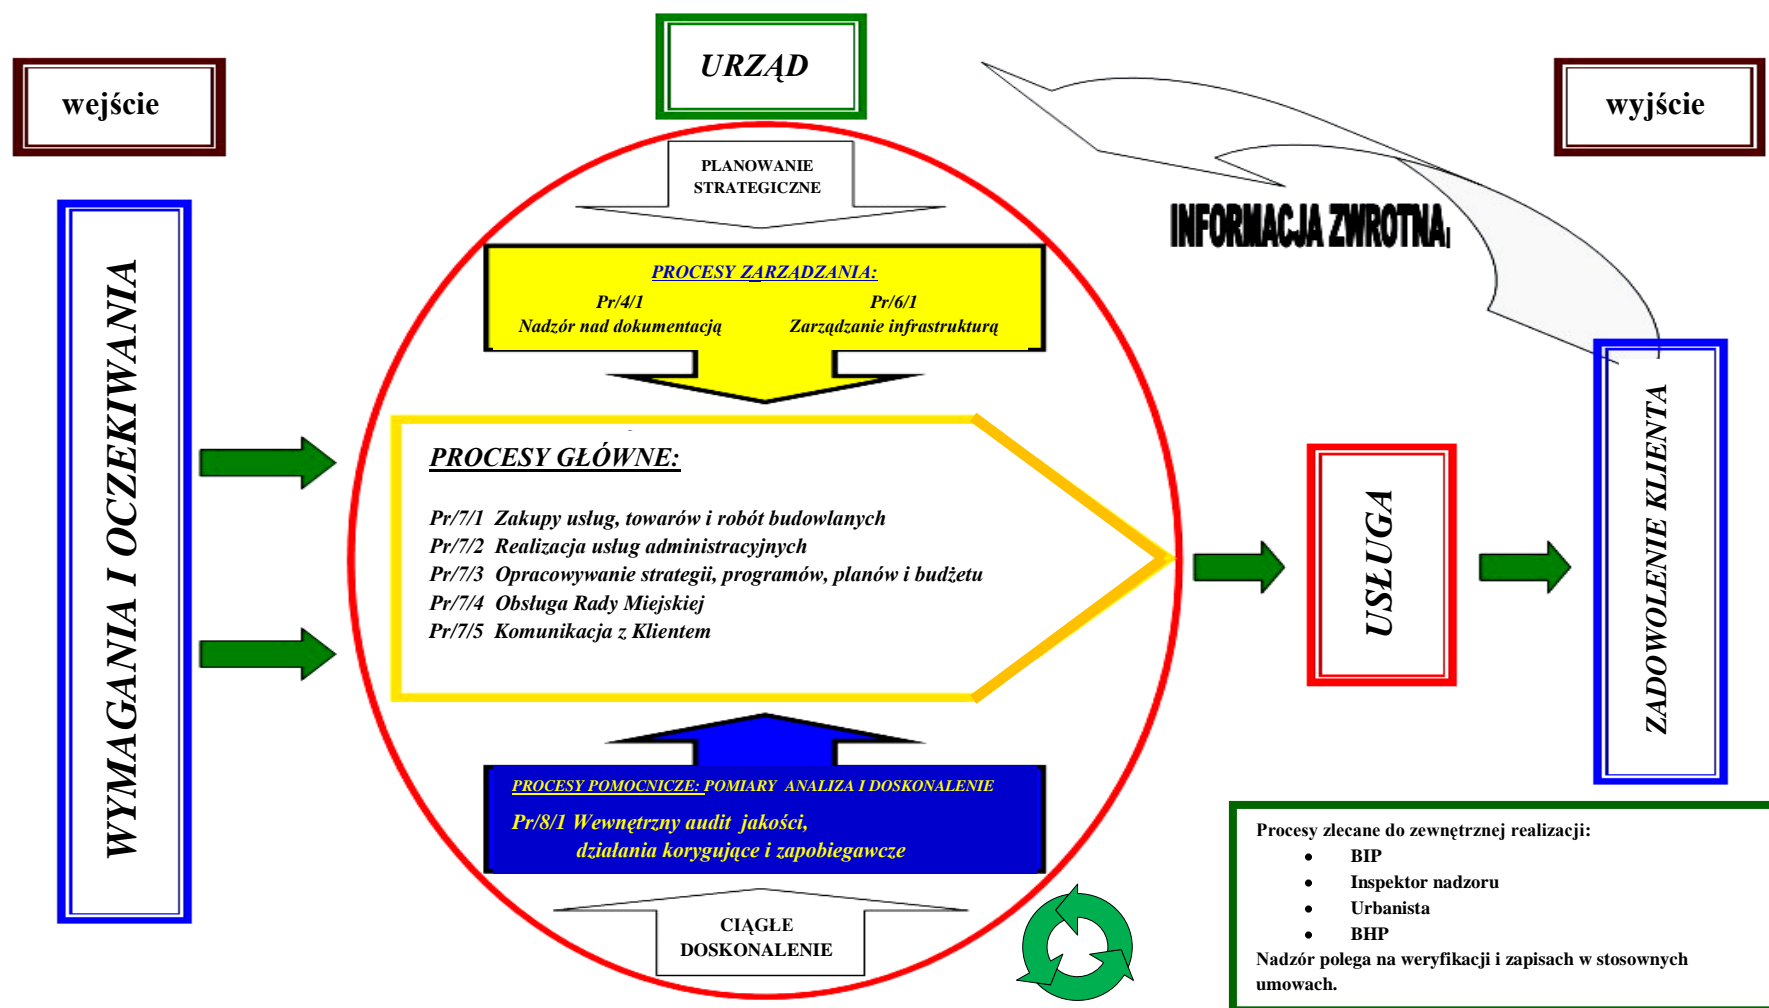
wejście

URZĄD

wyjście

INFORMACJA ZWROTNA

WYMAGANIA I OCZEKIWANIA

PLANOWANIE STRATEGICZNE

PROCESY ZARZĄDZANIA:

Pr/4/1
Nadzór nad dokumentacją

Pr/6/1
Zarządzanie infrastrukturą

PROCESY GŁÓWNE:

Pr/7/1 Zakupy usług, towarów i robót budowlanych
Pr/7/2 Realizacja usług administracyjnych
Pr/7/3 Opracowywanie strategii, programów, planów i budżetu
Pr/7/4 Obsługa Rady Miejskiej
Pr/7/5 Komunikacja z Klientem

USŁUGA

ZADOWOLENIE KLIENTA

PROCESY POMOCNICZE: POMIARY ANALIZA I DOSKONALENIE
Pr/8/1 Wewnętrzny audit jakości,
działania korygujące i zapobiegawcze

CIĄGŁE DOSKONALENIE

Procesy zlecane do zewnętrznej realizacji:
• BIP
• Inspektor nadzoru
• Urbanista
• BHP
Nadzór polega na weryfikacji i zapisach w stosownych umowach.